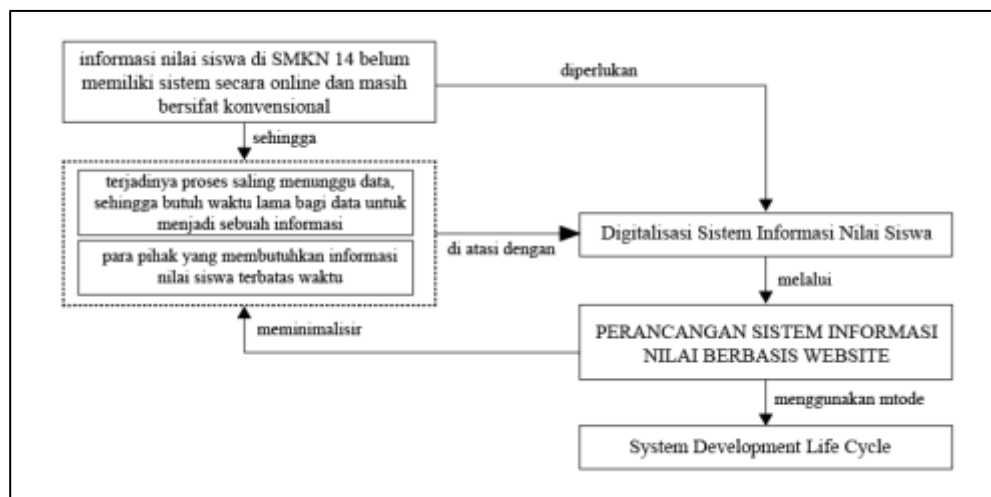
informasi nilai siswa di SMKN 14 belum memiliki sistem secara online dan masih bersifat konvensional

diperlukan

sehingga

terjadinya proses saling menunggu data, sehingga butuh waktu lama bagi data untuk menjadi sebuah informasi

para pihak yang membutuhkan informasi nilai siswa terbatas waktu

di atasi dengan

Digitalisasi Sistem Informasi Nilai Siswa

melalui

meminimalisir

PERANCANGAN SISTEM INFORMASI NILAI BERBASIS WEBSITE

menggunakan mtode

System Development Life Cycle